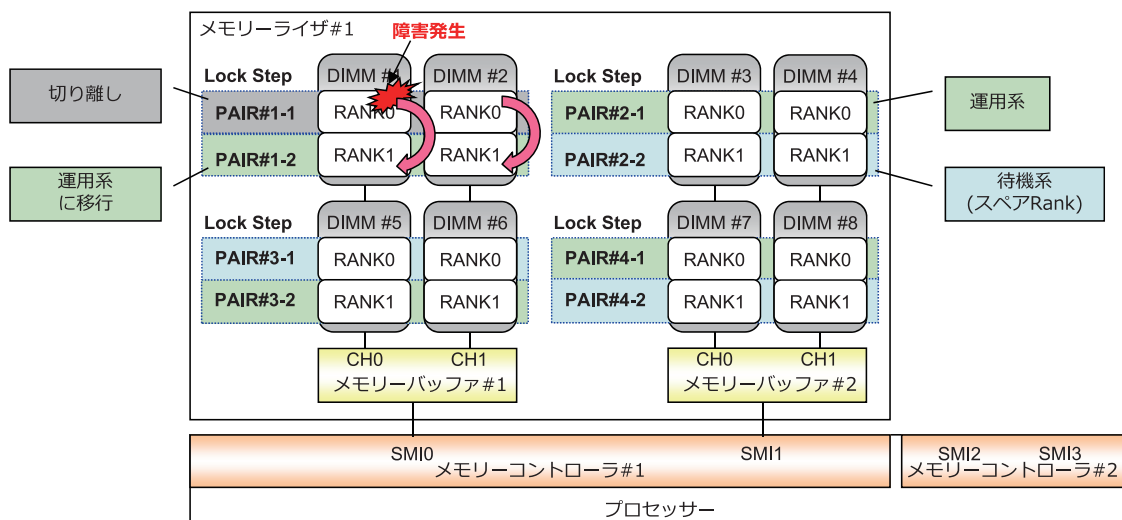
メモリーライザ#1

障害発生

切り離し

Lock Step

DIMM #1

DIMM #2

PAIR#1-1

RANK0

RANK0

PAIR#1-2

RANK1

RANK1

運用系
に移行

Lock Step

DIMM #3

DIMM #4

PAIR#2-1

RANK0

RANK0

PAIR#2-2

RANK1

RANK1

運用系

待機系
(スペアRank)

Lock Step

DIMM #5

DIMM #6

PAIR#3-1

RANK0

RANK0

PAIR#3-2

RANK1

RANK1

Lock Step

DIMM #7

DIMM #8

PAIR#4-1

RANK0

RANK0

PAIR#4-2

RANK1

RANK1

CH0 CH1
メモリーバッファ#1

CH0 CH1
メモリーバッファ#2

SMI0 SMI1
メモリーコントローラ#1

SMI2 SMI3
メモリーコントローラ#2

プロセッサー